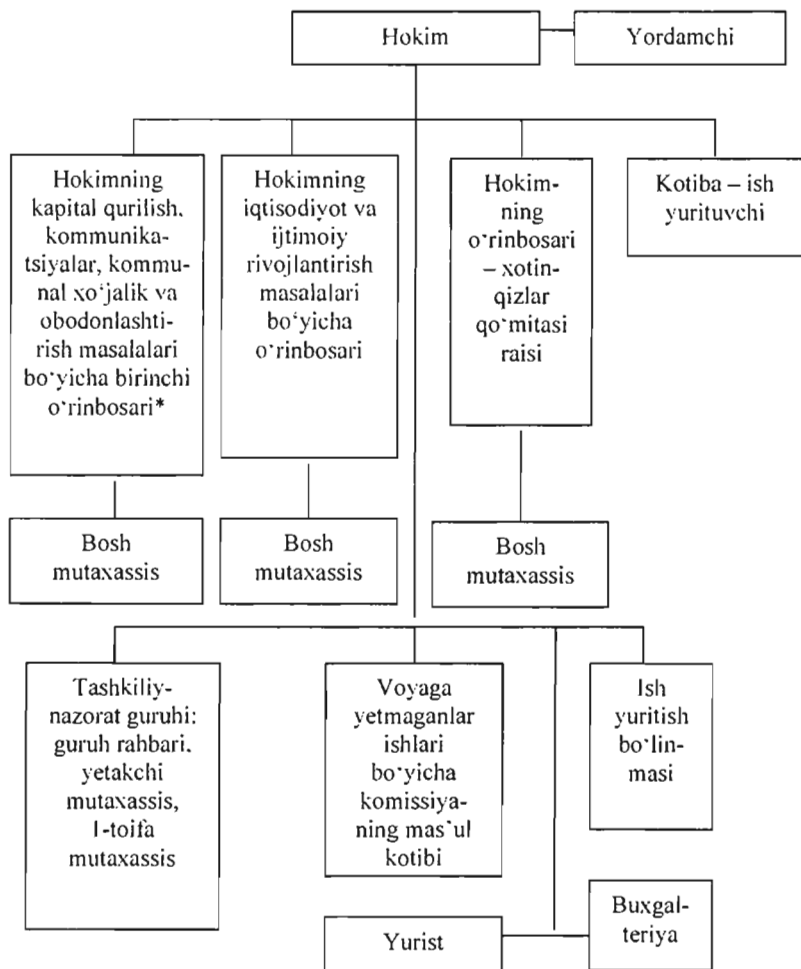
Hokim

Yordamchi

Hokimning kapital qurilish, kommunikatsiyalar, kommunal xo'jalik va obodonlashtirish masalalari bo'yicha birinchi o'rinbosari*

Hokimning iqtisodiyot va ijtimoiy rivojlantirish masalalari bo'yicha o'rinbosari

Hokimning o'rinbosari – xotin-qizlar qo'mitasi raisi

Kotiba – ish yurituvchi

Bosh mutaxassis

Bosh mutaxassis

Bosh mutaxassis

Tashkiliy-nazorat guruhi: guruh rahbari, yetakchi mutaxassis, I-toifa mutaxassis

Voyaga yetmaganlar ishlari bo'yicha komissiyaning mas'ul kotibi

Ish yuritish bo'linmasi

Buxgalteriya

Yurist